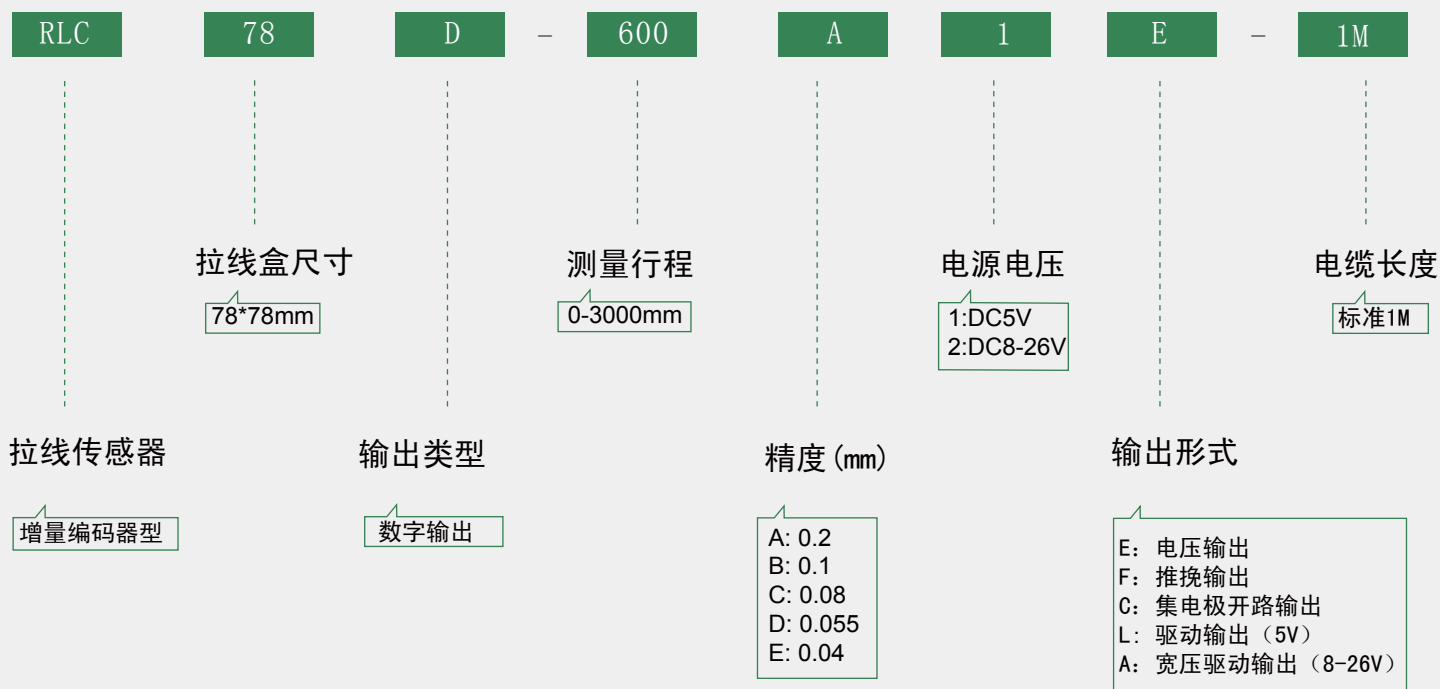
RLC 78 D - 600 A 1 E - 1M

拉线盒尺寸

78*78mm

测量行程

0-3000mm

电源电压

1:DC5V
2:DC8-26V

电缆长度

标准1M

拉线传感器

增量编码器型

输出类型

数字输出

精度(mm)

A: 0.2
B: 0.1
C: 0.08
D: 0.055
E: 0.04

输出形式

E：电压输出
F：推挽输出
C：集电极开路输出
L：驱动输出（5V）
A：宽压驱动输出（8-26V）